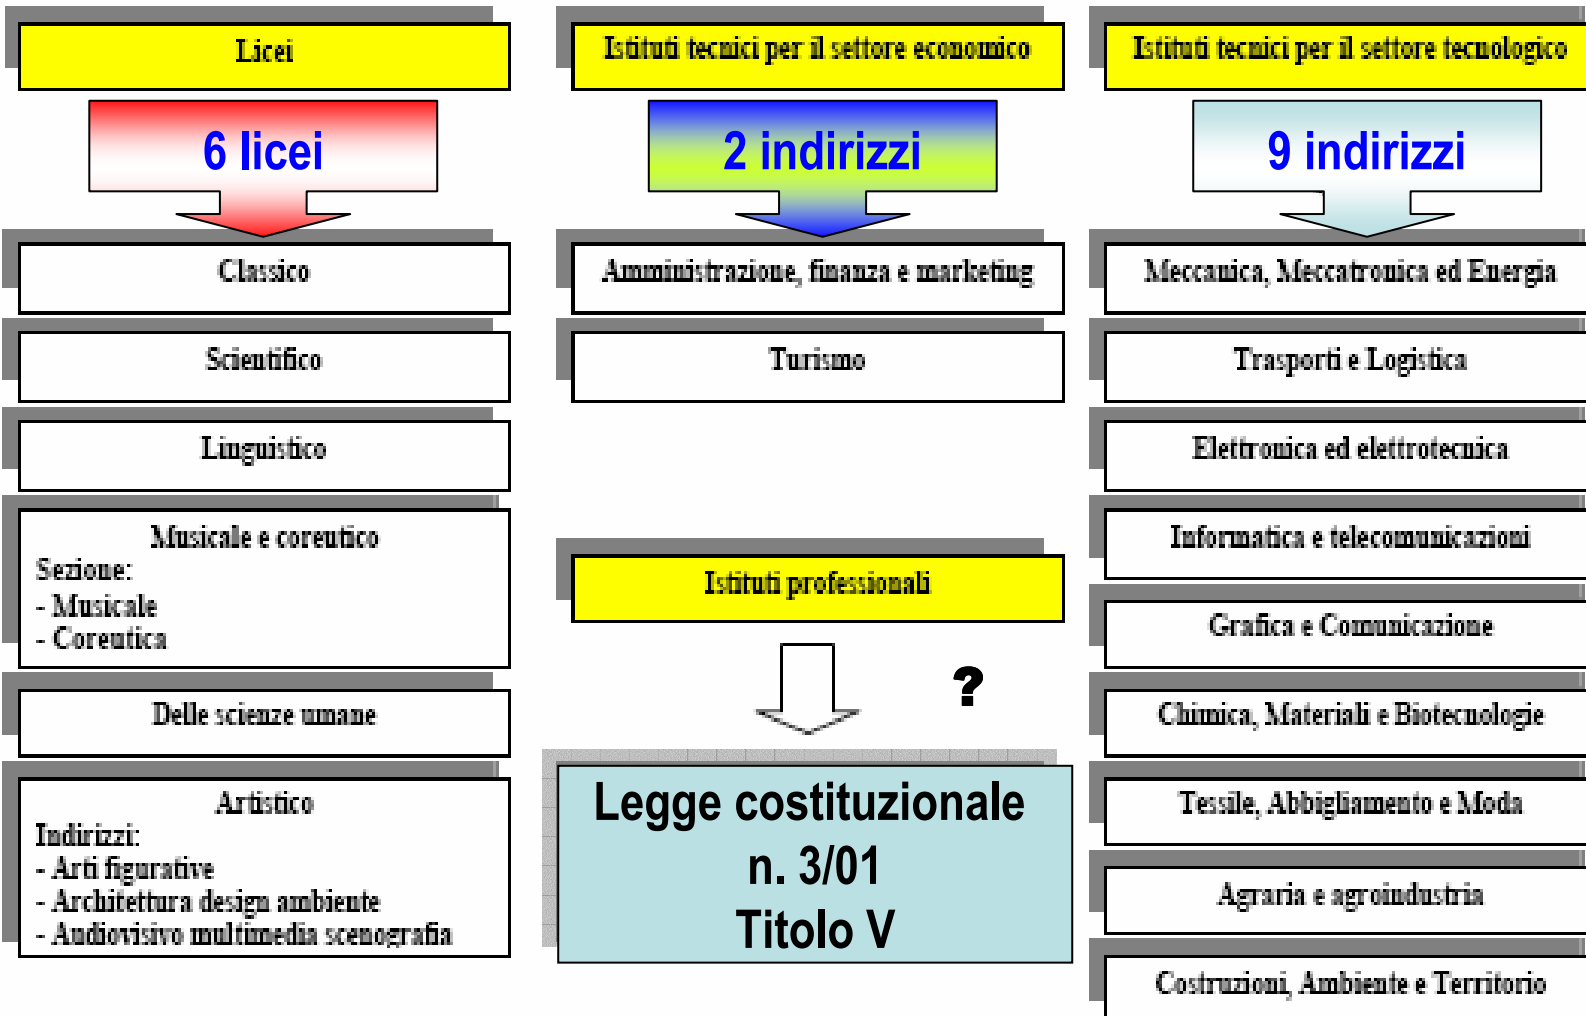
Licei

6 licei

Classico

Scientifico

Linguistico

Musicale e coreutico
Sezione:
- Musicale
- Coreutica

Delle scienze umane

Artistico
Indirizzi:
- Arti figurative
- Architettura design ambiente
- Audiovisivo multimedia scenografia

Istituti tecnici per il settore economico

2 indirizzi

Amministrazione, finanza e marketing

Turismo

Istituti professionali

?

Legge costituzionale
n. 3/01
Titolo V

Istituti tecnici per il settore tecnologico

9 indirizzi

Meccanica, Meccatronica ed Energia

Trasporti e Logistica

Elettronica ed elettrotecnica

Informatica e telecomunicazioni

Grafica e Comunicazione

Chimica, Materiali e Biotecnologie

Tessile, Abbigliamento e Moda

Agraria e agroindustria

Costruzioni, Ambiente e Territorio